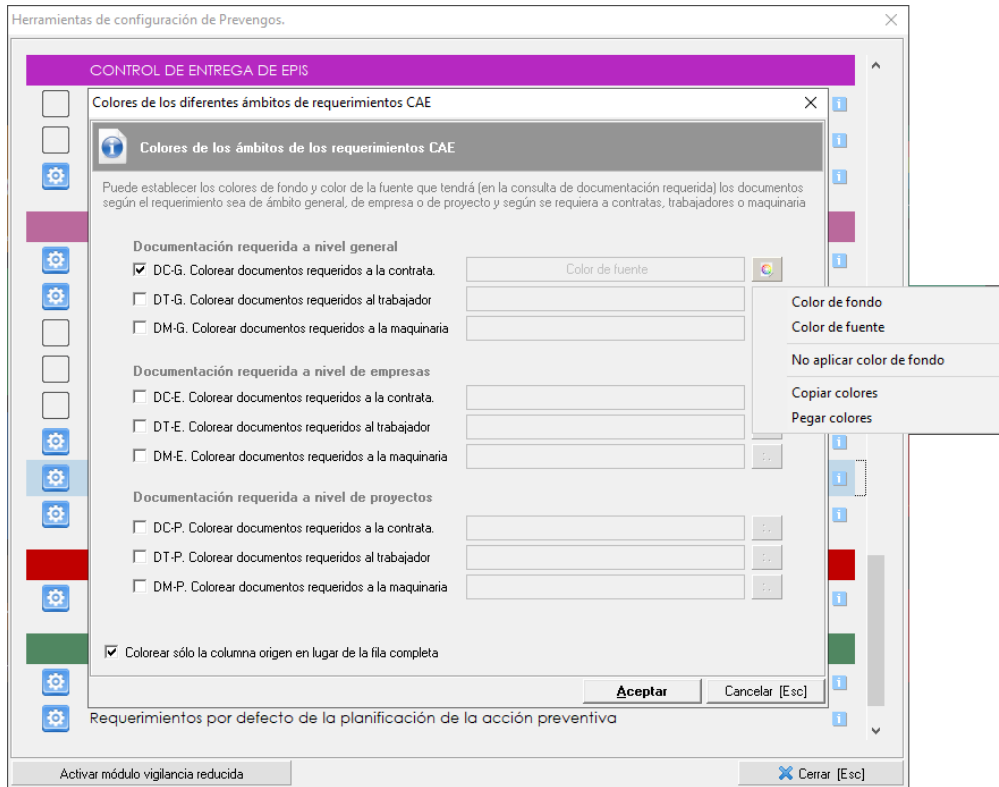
Herramientas de configuración de Prevengos.

CONTROL DE ENTREGA DE EPIS

Colores de los diferentes ámbitos de requerimientos CAE

Colores de los ámbitos de los requerimientos CAE

Puede establecer los colores de fondo y color de la fuente que tendrá (en la consulta de documentación requerida) los documentos según el requerimiento sea de ámbito general, de empresa o de proyecto y según se requiera a contratas, trabajadores o maquinaria

Documentación requerida a nivel general

☑ DC-G. Colorear documentos requeridos a la contrata. Color de fuente

☐ DT-G. Colorear documentos requeridos al trabajador

☐ DM-G. Colorear documentos requeridos a la maquinaria

Documentación requerida a nivel de empresas

☐ DC-E. Colorear documentos requeridos a la contrata.

☐ DT-E. Colorear documentos requeridos al trabajador

☐ DM-E. Colorear documentos requeridos a la maquinaria

Documentación requerida a nivel de proyectos

☐ DC-P. Colorear documentos requeridos a la contrata.

☐ DT-P. Colorear documentos requeridos al trabajador

☐ DM-P. Colorear documentos requeridos a la maquinaria

☑ Colorear sólo la columna origen en lugar de la fila completa

Aceptar Cancelar [Esc]

Color de fondo
Color de fuente
No aplicar color de fondo
Copiar colores
Pegar colores

Requerimientos por defecto de la planificación de la acción preventiva

Activar módulo vigilancia reducida

Cerrar [Esc]